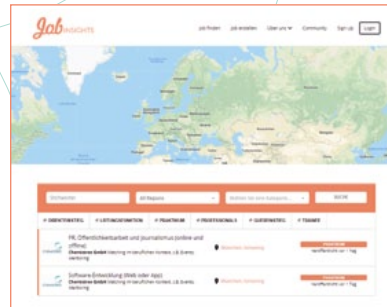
Job INSIGHTE

Job finden Job erstellen Über uns Community Sign up Login

Stichwörter All Regions Suchen Sie eine Kategorie... SUCHE

PR, Öffentlichkeitsarbeit und Journalismus (online und offline)

Chemistree GmbH

Software Entwicklung (Web oder App)

Chemistree GmbH

PRAKTIKUM

PRAKTIKUM